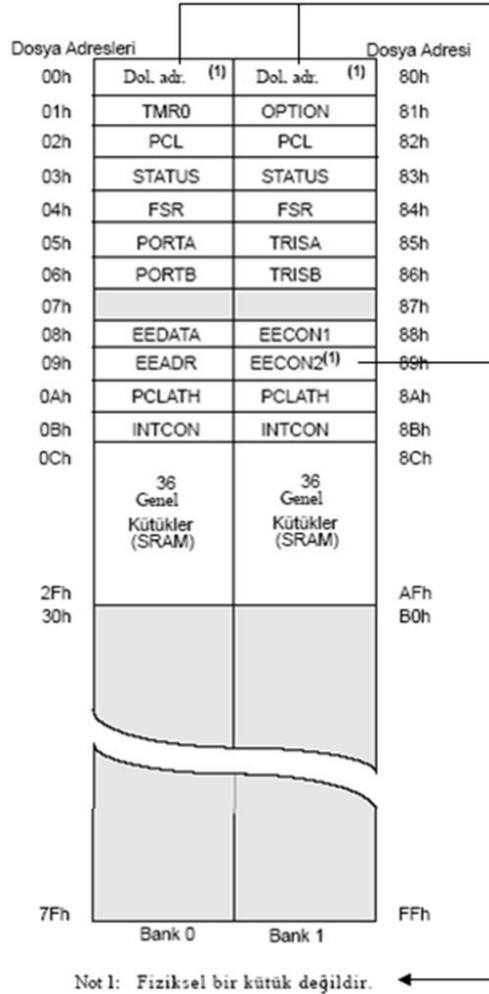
Dosya Adresleri

Dosya Adresi

| | Bank 0 | Bank 1 | |
|---|---|---|---|
| 00h | Dol. adr. (1) | Dol. adr. (1) | 80h |
| 01h | TMR0 | OPTION | 81h |
| 02h | PCL | PCL | 82h |
| 03h | STATUS | STATUS | 83h |
| 04h | FSR | FSR | 84h |
| 05h | PORTA | TRISA | 85h |
| 06h | PORTB | TRISB | 86h |
| 07h | | | 87h |
| 08h | EEDATA | EECON1 | 88h |
| 09h | EEADR | EECON2$^{(1)}$ | 89h |
| 0Ah | PCLATH | PCLATH | 8Ah |
| 0Bh | INTCON | INTCON | 8Bh |
| 0Ch – 2Fh | 36 Genel Kütükler (SRAM) | 36 Genel Kütükler (SRAM) | 8Ch – AFh |
| 30h – 7Fh | | | B0h – FFh |

Bank 0 Bank 1

Not 1: Fiziksel bir kütük değildir.